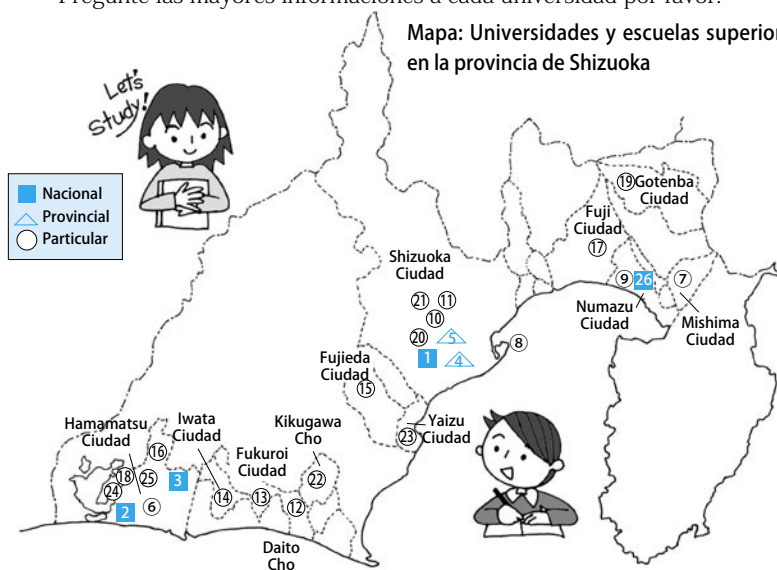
Pregunte las mayores informaciones a cada universidad por favor.

Mapa: Universidades y escuelas superior en la provincia de Shizuoka

Let's Study!

Nacional
Provincial
Particular

Gotenba Ciudad ⑲

Fuji Ciudad ⑰

Shizuoka Ciudad

㉑ ⑪
⑩
⑳ 5
1 4
⑧

⑨ 26 ⑦

Numazu Ciudad

Mishima Ciudad

Fujieda Ciudad ⑮

Yaizu Ciudad ㉓

Hamamatsu Ciudad

Iwata Ciudad

Kikugawa Cho

⑯
⑱ ㉕ 3
㉔ ⑥
2

Fukuroi Ciudad

⑭ ⑬ ㉒ ⑫

Daito Cho